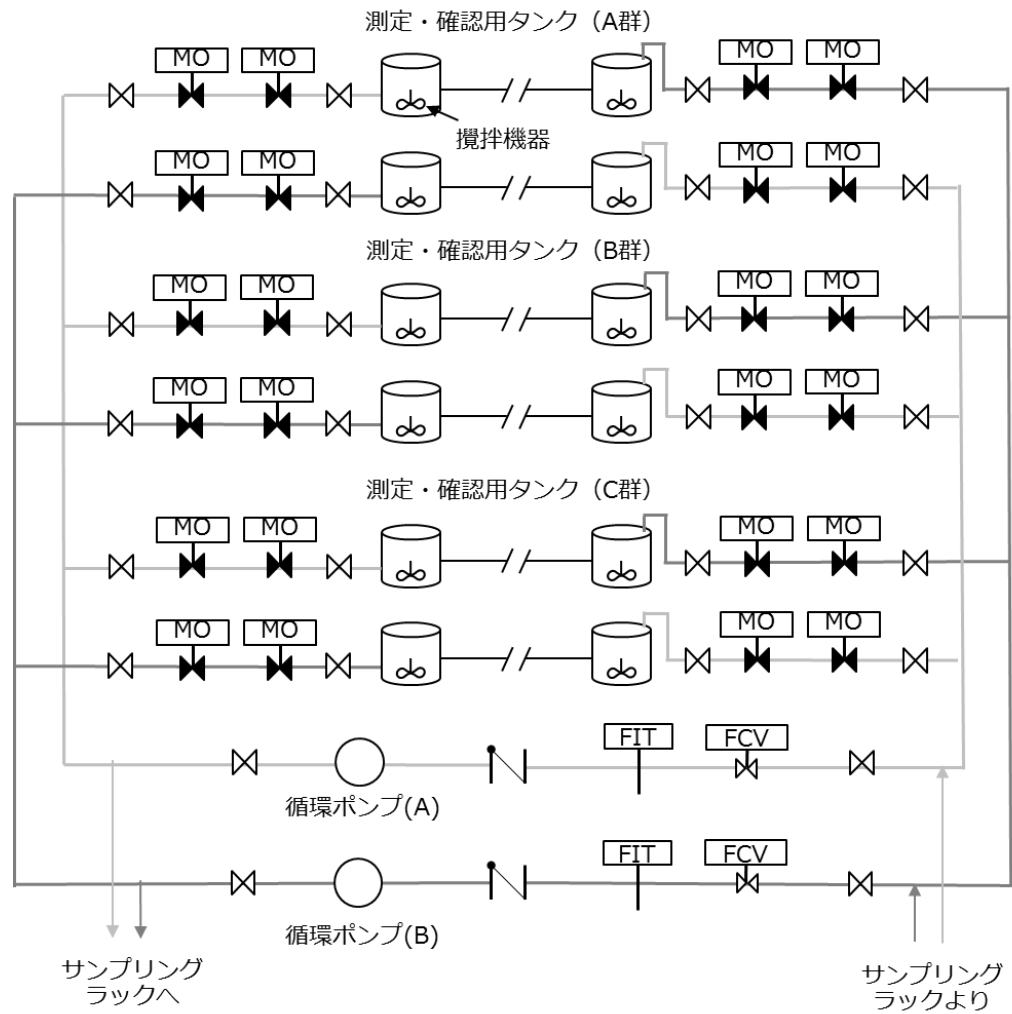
測定・確認用タンク（A群）

MO MO MO MO

攪拌機器

MO MO MO MO

測定・確認用タンク（B群）

MO MO MO MO

MO MO MO MO

測定・確認用タンク（C群）

MO MO MO MO

MO MO MO MO

FIT FCV

循環ポンプ(A)

FIT FCV

循環ポンプ(B)

サンプリングラックへ

サンプリングラックより